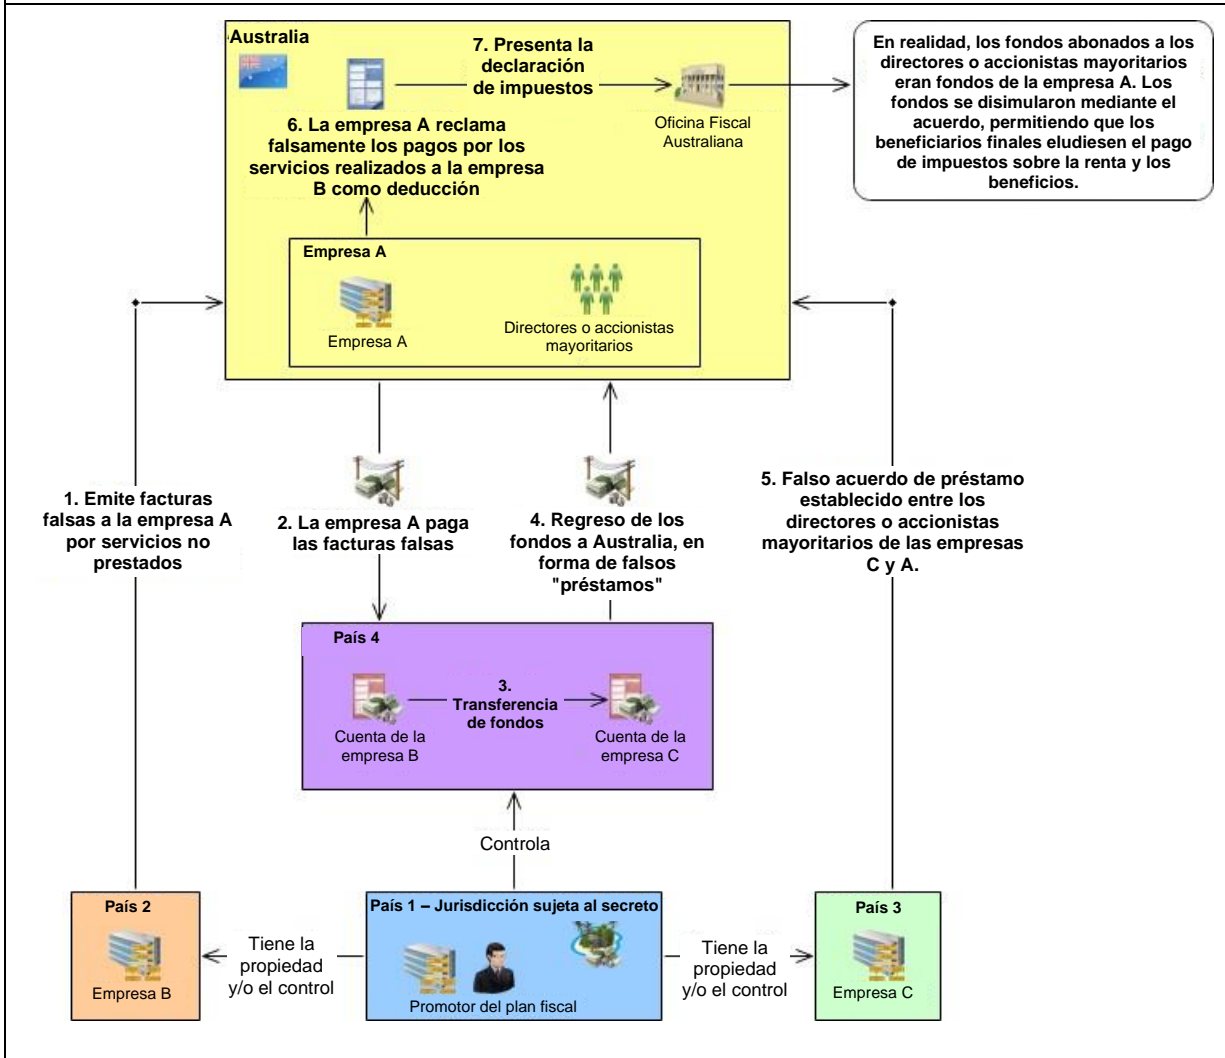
Australia

7. Presenta la declaración de impuestos

Oficina Fiscal Australiana

En realidad, los fondos abonados a los directores o accionistas mayoritarios eran fondos de la empresa A. Los fondos se disimularon mediante el acuerdo, permitiendo que los beneficiarios finales eludiesen el pago de impuestos sobre la renta y los beneficios.

6. La empresa A reclama falsamente los pagos por los servicios realizados a la empresa B como deducción

Empresa A

Empresa A

Directores o accionistas mayoritarios

1. Emite facturas falsas a la empresa A por servicios no prestados

2. La empresa A paga las facturas falsas

4. Regreso de los fondos a Australia, en forma de falsos "préstamos"

5. Falso acuerdo de préstamo establecido entre los directores o accionistas mayoritarios de las empresas C y A.

País 4

Cuenta de la empresa B

3. Transferencia de fondos

Cuenta de la empresa C

Controla

País 2

Empresa B

Tiene la propiedad y/o el control

País 1 – Jurisdicción sujeta al secreto

Promotor del plan fiscal

Tiene la propiedad y/o el control

País 3

Empresa C